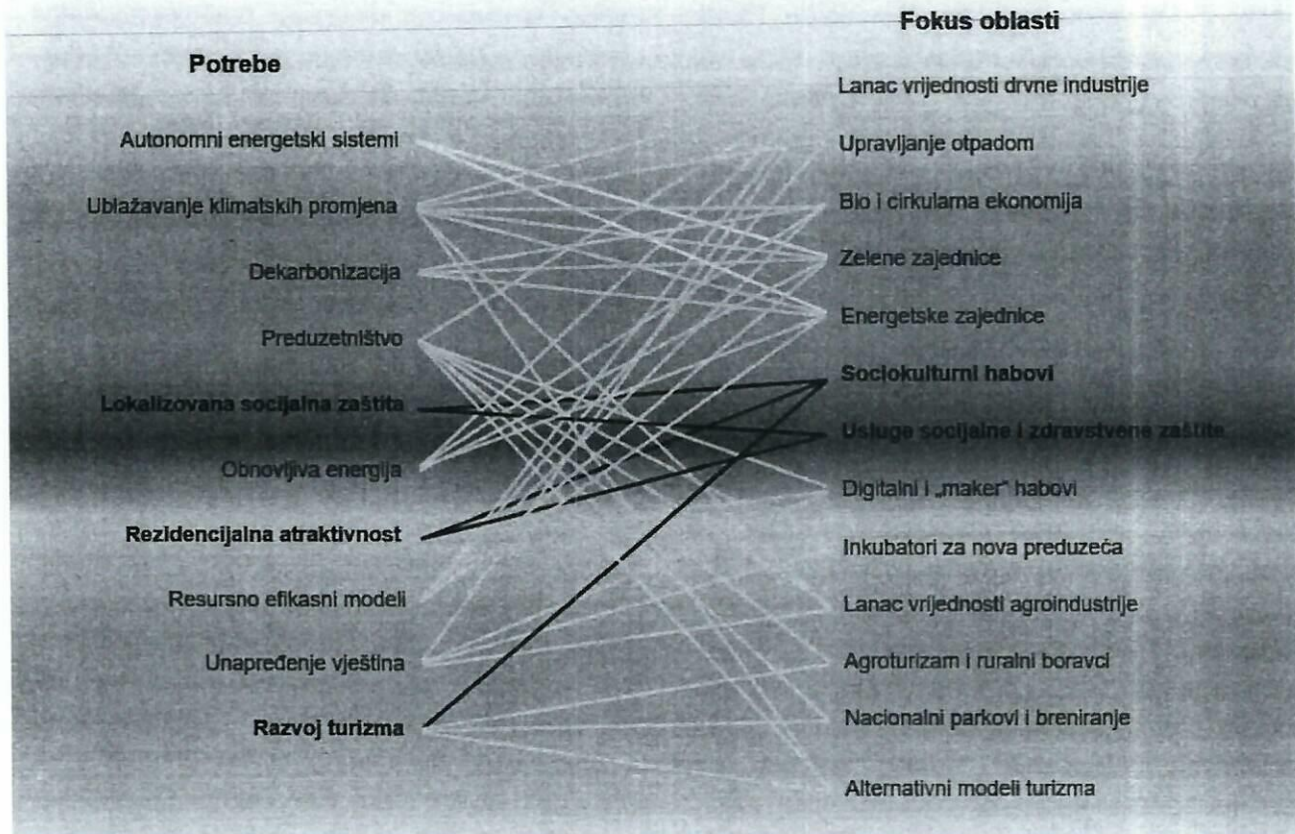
Potrebe

Autonomni energetski sistemi

Ublažavanje klimatskih promjena

Dekarbonizacija

Preduzetništvo

Lokalizovana socijalna zaštita

Obnovljiva energija

Rezidencijalna atraktivnost

Resursno efikasni modeli

Unapređenje vještina

Razvoj turizma

Fokus oblasti

Lanac vrijednosti drvne industrije

Upravljanje otpadom

Bio i cirkularna ekonomija

Zelene zajednice

Energetske zajednice

Sociokulturni habovi

Usluge socijalne i zdravstvene zaštite

Digitalni i „maker" habovi

Inkubatori za nova preduzeća

Lanac vrijednosti agroindustrije

Agroturizam i ruralni boravci

Nacionalni parkovi i breniranje

Alternativni modeli turizma